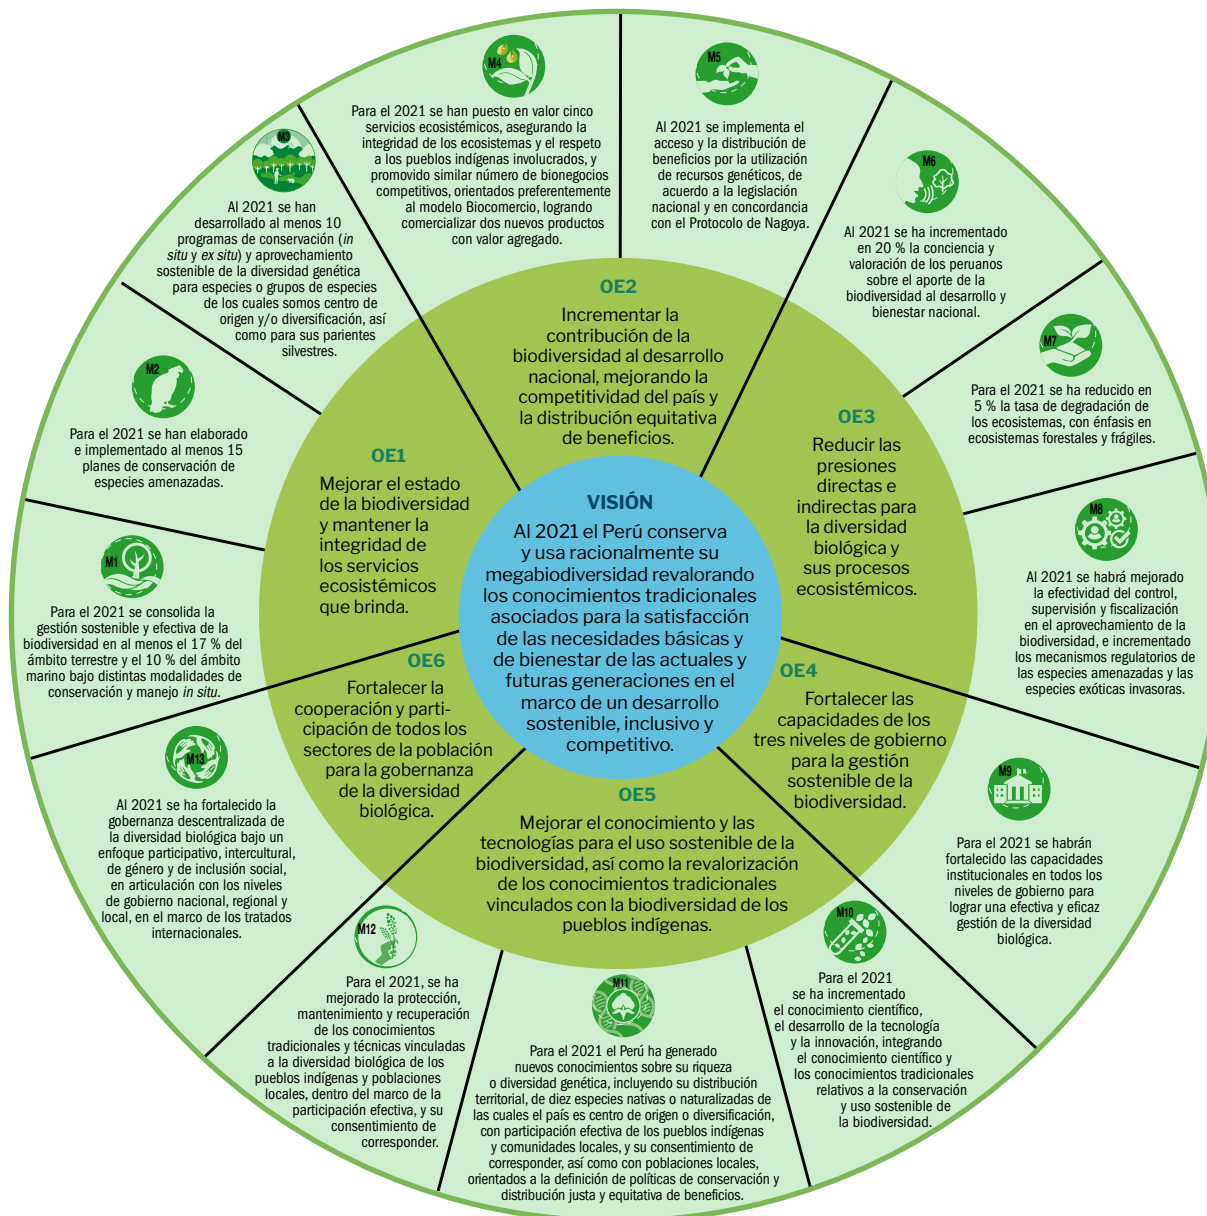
VISIÓN

Al 2021 el Perú conserva y usa racionalmente su megabiodiversidad revalorando los conocimientos tradicionales asociados para la satisfacción de las necesidades básicas y de bienestar de las actuales y futuras generaciones en el marco de un desarrollo sostenible, inclusivo y competitivo.

OE1

Mejorar el estado de la biodiversidad y mantener la integridad de los servicios ecosistémicos que brinda.

OE2

Incrementar la contribución de la biodiversidad al desarrollo nacional, mejorando la competitividad del país y la distribución equitativa de beneficios.

OE3

Reducir las presiones directas e indirectas para la diversidad biológica y sus procesos ecosistémicos.

OE4

Fortalecer las capacidades de los tres niveles de gobierno para la gestión sostenible de la biodiversidad.

OE5

Mejorar el conocimiento y las tecnologías para el uso sostenible de la biodiversidad, así como la revalorización de los conocimientos tradicionales vinculados con la biodiversidad de los pueblos indígenas.

OE6

Fortalecer la cooperación y participación de todos los sectores de la población para la gobernanza de la diversidad biológica.

M1

Para el 2021 se consolida la gestión sostenible y efectiva de la biodiversidad en al menos el 17 % del ámbito terrestre y el 10 % del ámbito marino bajo distintas modalidades de conservación y manejo *in situ*.

M2

Para el 2021 se han elaborado e implementado al menos 15 planes de conservación de especies amenazadas.

M3

Al 2021 se han desarrollado al menos 10 programas de conservación (*in situ* y *ex situ*) y aprovechamiento sostenible de la diversidad genética para especies o grupos de especies de los cuales somos centro de origen y/o diversificación, así como para sus parientes silvestres.

M4

Para el 2021 se han puesto en valor cinco servicios ecosistémicos, asegurando la integridad de los ecosistemas y el respeto a los pueblos indígenas involucrados, y promovido similar número de bionegocios competitivos, orientados preferentemente al modelo Biocomercio, logrando comercializar dos nuevos productos con valor agregado.

M5

Al 2021 se implementa el acceso y la distribución de beneficios por la utilización de recursos genéticos, de acuerdo a la legislación nacional y en concordancia con el Protocolo de Nagoya.

M6

Al 2021 se ha incrementado en 20 % la conciencia y valoración de los peruanos sobre el aporte de la biodiversidad al desarrollo y bienestar nacional.

M7

Para el 2021 se ha reducido en 5 % la tasa de degradación de los ecosistemas, con énfasis en ecosistemas forestales y frágiles.

M8

Al 2021 se habrá mejorado la efectividad del control, supervisión y fiscalización en el aprovechamiento de la biodiversidad, e incrementado los mecanismos regulatorios de las especies amenazadas y las especies exóticas invasoras.

M9

Para el 2021 se habrán fortalecido las capacidades institucionales en todos los niveles de gobierno para lograr una efectiva y eficaz gestión de la diversidad biológica.

M10

Para el 2021 se ha incrementado el conocimiento científico, el desarrollo de la tecnología y la innovación, integrando el conocimiento científico y los conocimientos tradicionales relativos a la conservación y uso sostenible de la biodiversidad.

M11

Para el 2021 el Perú ha generado nuevos conocimientos sobre su riqueza o diversidad genética, incluyendo su distribución territorial, de diez especies nativas o naturalizadas de las cuales el país es centro de origen o diversificación, con participación efectiva de los pueblos indígenas y comunidades locales, y su consentimiento de corresponder, así como con poblaciones locales, orientados a la definición de políticas de conservación y distribución justa y equitativa de beneficios.

M12

Para el 2021, se ha mejorado la protección, mantenimiento y recuperación de los conocimientos tradicionales y técnicas vinculadas a la diversidad biológica de los pueblos indígenas y poblaciones locales, dentro del marco de la participación efectiva, y su consentimiento de corresponder.

M13

Al 2021 se ha fortalecido la gobernanza descentralizada de la diversidad biológica bajo un enfoque participativo, intercultural, de género y de inclusión social, en articulación con los niveles de gobierno nacional, regional y local, en el marco de los tratados internacionales.